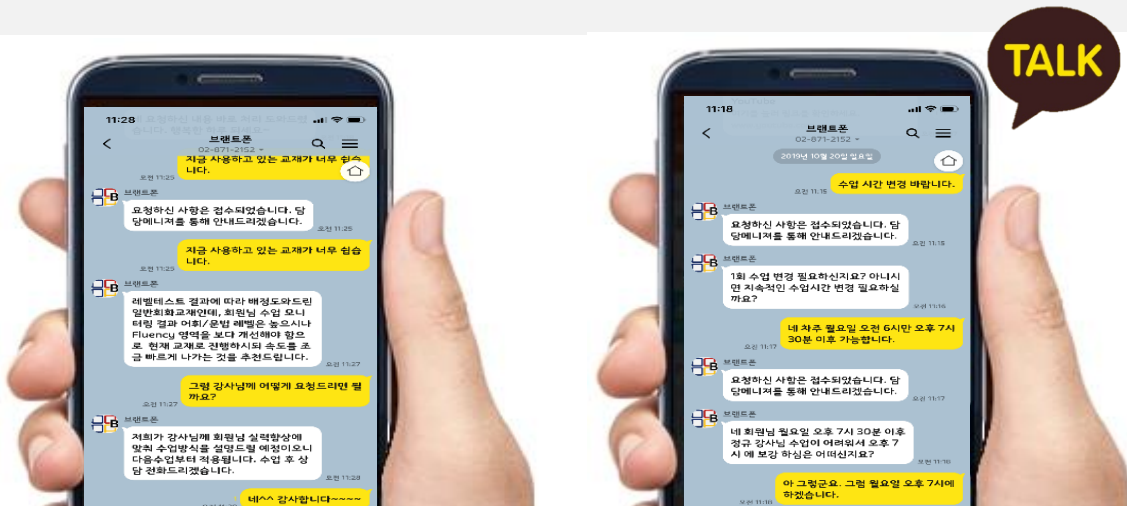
11:28

브랜트폰
02-871-2152

지금 사용하고 있는 교재가 너무 쉽습니다.
오전 11:25

브랜트폰
요청하신 사항은 접수되었습니다. 담당매니저를 통해 안내드리겠습니다.
오전 11:25

지금 사용하고 있는 교재가 너무 쉽습니다.
오전 11:25

브랜트폰
레벨테스트 결과에 따라 배정도와드린 일반회화교재인데, 회원님 수업 모니터링 결과 어휘/문법 레벨은 높으시나 Fluency 영역을 보다 개선해야 함으로 현재 교재로 진행하시되 속도를 조금 빠르게 나가는 것을 추천드립니다.
오전 11:27

그럼 강사님께 어떻게 요청드리면 될까요?
오전 11:27

브랜트폰
저희가 강사님께 회원님 실력향상에 맞춰 수업방식을 설명드릴 예정이오니 다음수업부터 적용됩니다. 수업 후 상담 전화드리겠습니다.
오전 11:28

네^^ 감사합니다~~~~

TALK

11:18

브랜트폰
02-871-2152

2019년 10월 20일 일요일

수업 시간 변경 바랍니다.
오전 11:15

브랜트폰
요청하신 사항은 접수되었습니다. 담당매니저를 통해 안내드리겠습니다.
오전 11:15

브랜트폰
1회 수업 변경 필요하신지요? 아니시면 지속적인 수업시간 변경 필요하실까요?
오전 11:16

네 차주 월요일 오전 6시만 오후 7시 30분 이후 가능합니다.
오전 11:17

브랜트폰
요청하신 사항은 접수되었습니다. 담당매니저를 통해 안내드리겠습니다.
오전 11:17

브랜트폰
네 회원님 월요일 오후 7시 30분 이후 정규 강사님 수업이 어려워서 오후 7시 에 보강 하심은 어떠신지요?
오전 11:18

아 그렇군요. 그럼 월요일 오후 7시에 하겠습니다.
오전 11:18